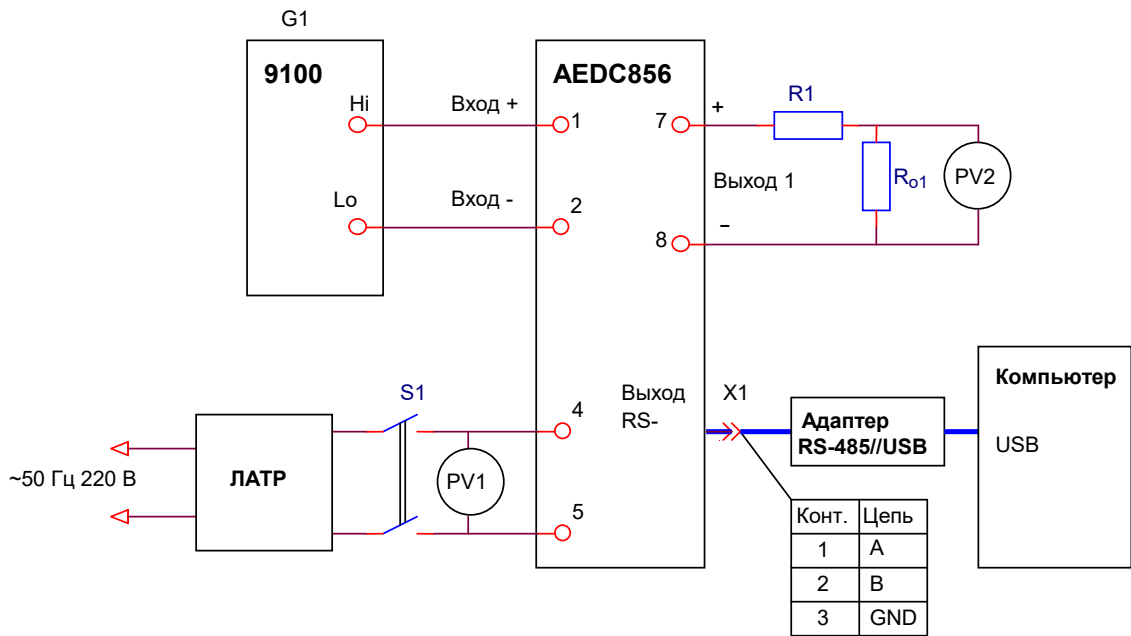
G1

9100

Hi

Lo

Вход +

Вход -

AEDC856

1

2

7

8

+

–

R1

$R_{o1}$

PV2

Выход 1

~50 Гц 220 В

ЛАТР

S1

PV1

4

5

Выход RS-

X1

Адаптер RS-485//USB

Компьютер

USB

| Конт. | Цепь |
|---|---|
| 1 | A |
| 2 | B |
| 3 | GND |